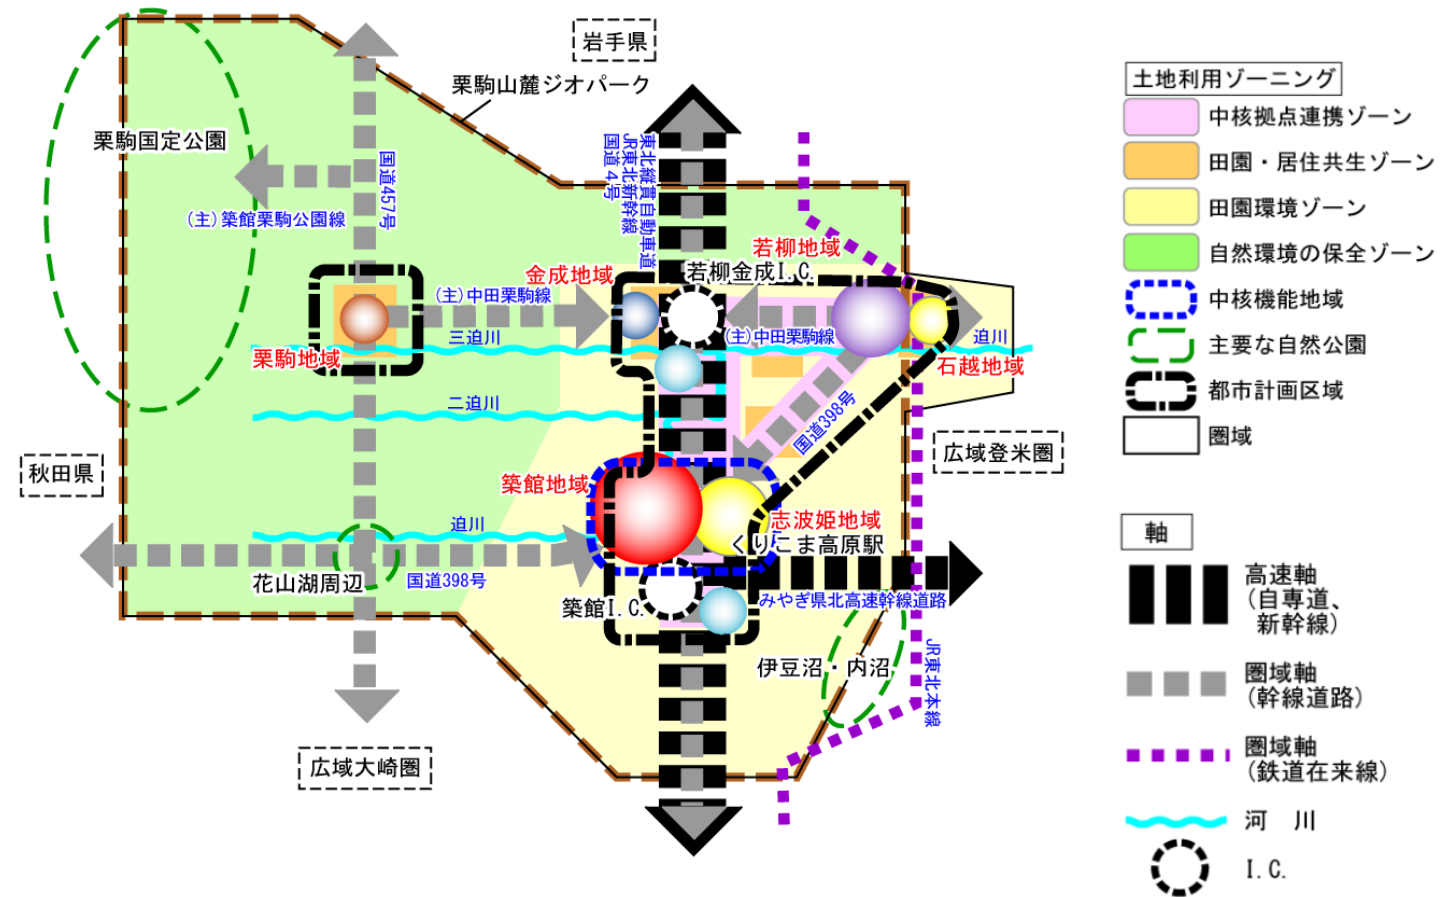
岩手県

栗駒山麓ジオパーク

栗駒国定公園

国道457号

(主)築館栗駒公園線

東北縦貫自動車道
JR東北新幹線
国道4号

若柳地域

若柳金成I.C.

金成地域

(主)中田栗駒線

三迫川

(主)中田栗駒線

迫川

栗駒地域

石越地域

二迫川

国道398号

広域登米圏

秋田県

築館地域

志波姫地域

迫川

くりこま高原駅

花山湖周辺

国道398号

築館I.C.

みやぎ県北高速幹線道路

JR東北本線

伊豆沼・内沼

広域大崎圏

土地利用ゾーニング

中核拠点連携ゾーン

田園・居住共生ゾーン

田園環境ゾーン

自然環境の保全ゾーン

中核機能地域

主要な自然公園

都市計画区域

圏域

軸

高速軸
(自専道、
新幹線)

圏域軸
(幹線道路)

圏域軸
(鉄道在来線)

河　川

I.C.